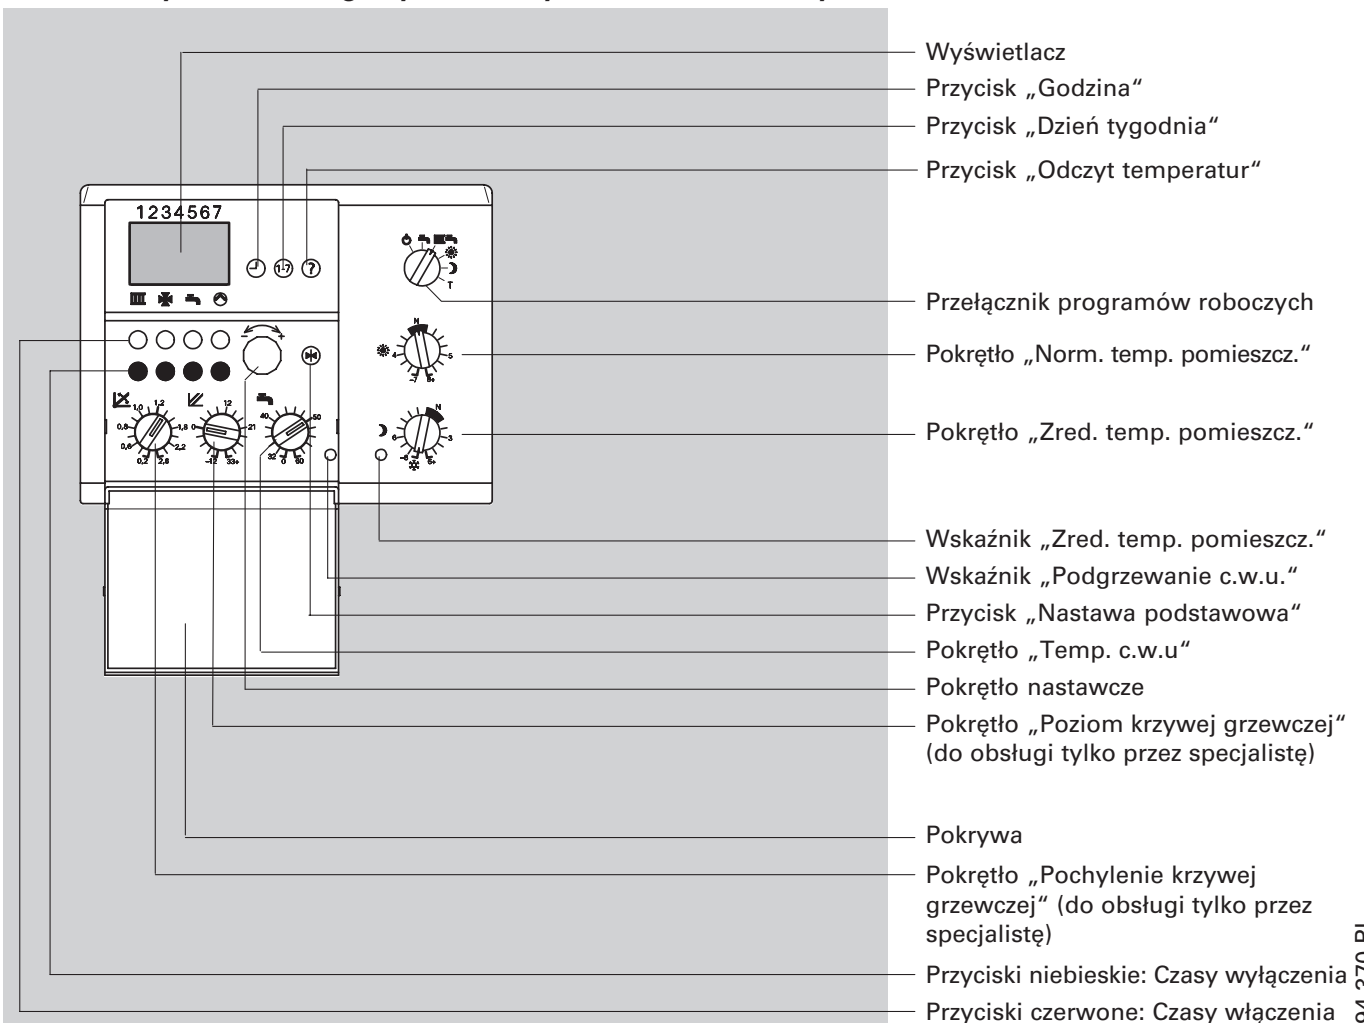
1234567

1-7

1,0 1,2 0,8 1,6 0,6 2,2 0,2 2,8

12 21 -12 33+

40 50 32 0 80

N 4 5 -7 5+

N 6 3 -6 5+

Wyświetlacz

Przycisk „Godzina“

Przycisk „Dzień tygodnia“

Przycisk „Odczyt temperatur“

Przełącznik programów roboczych

Pokrętło „Norm. temp. pomieszcz.“

Pokrętło „Zred. temp. pomieszcz.“

Wskaźnik „Zred. temp. pomieszcz.“

Wskaźnik „Podgrzewanie c.w.u.“

Przycisk „Nastawa podstawowa“

Pokrętło „Temp. c.w.u“

Pokrętło nastawcze

Pokrętło „Poziom krzywej grzewczej“ (do obsługi tylko przez specjalistę)

Pokrywa

Pokrętło „Pochylenie krzywej grzewczej“ (do obsługi tylko przez specjalistę)

Przyciski niebieskie: Czasy wyłączenia

Przyciski czerwone: Czasy włączenia

94 270 PL